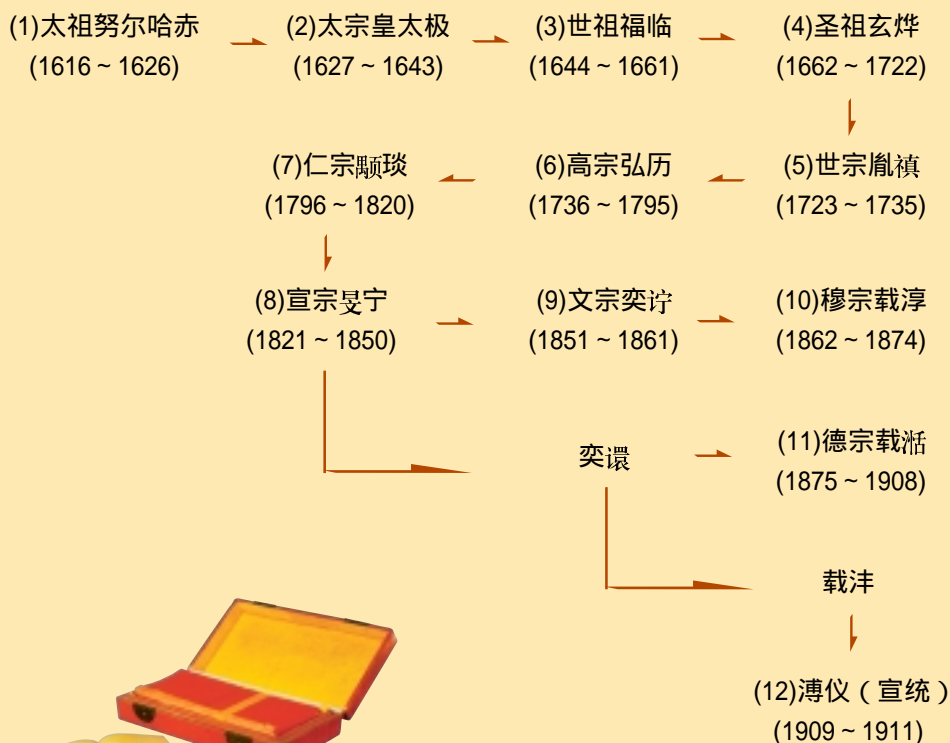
(1)太祖努尔哈赤
(1616 ~ 1626)

(2)太宗皇太极
(1627 ~ 1643)

(3)世祖福临
(1644 ~ 1661)

(4)圣祖玄烨
(1662 ~ 1722)

(5)世宗胤禛
(1723 ~ 1735)

(6)高宗弘历
(1736 ~ 1795)

(7)仁宗颙琰
(1796 ~ 1820)

(8)宣宗旻宁
(1821 ~ 1850)

(9)文宗奕詝
(1851 ~ 1861)

(10)穆宗载淳
(1862 ~ 1874)

奕譞

(11)德宗载湉
(1875 ~ 1908)

载沣

(12)溥仪（宣统）
(1909 ~ 1911)